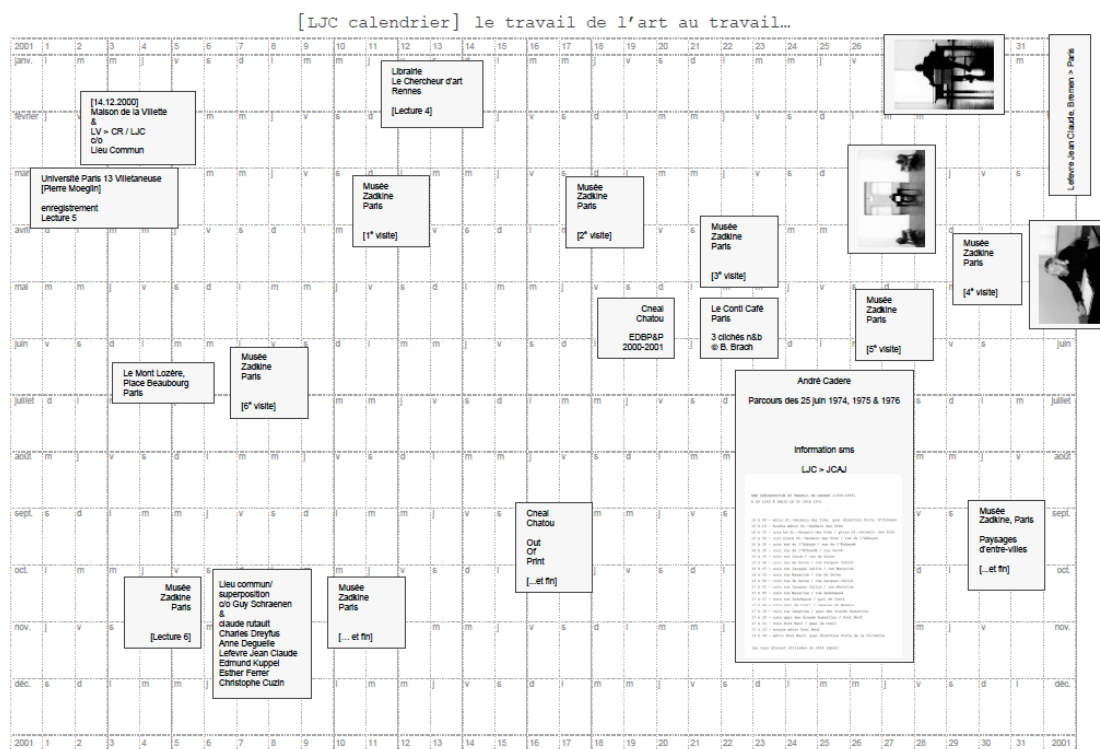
[LJC calendrier] le travail de l'art au travail…

2001 1 2 3 4 5 6 7 8 9 10 11 12 13 14 15 16 17 18 19 20 21 22 23 24 25 26 27 28 29 30 31

janv.
février
mars
avril
mai
juin
juillet
août
sept.
oct.
nov.
déc.

Librairie
Le Chercheur d'art
Rennes

[Lecture 4]

[14.12.2000]
Maison de la Villette
&
LV > CR / LJC
c/o
Lieu Commun

Université Paris 13 Villetaneuse
[Pierre Moeglin]

enregistrement
Lecture 5

Musée
Zadkine
Paris

[1e visite]

Musée
Zadkine
Paris

[2e visite]

Musée
Zadkine
Paris

[3e visite]

Musée
Zadkine
Paris

[4e visite]

Lefevre Jean Claude, Bremen > Paris

Cneal
Chatou

EDBP&P
2000-2001

Le Conti Café
Paris

3 clichés n&b
© B. Brach

Musée
Zadkine
Paris

[5e visite]

Le Mont Lozère,
Place Beaubourg
Paris

Musée
Zadkine
Paris

[6e visite]

André Cadere

Parcours des 25 juin 1974, 1975 & 1976

Information sms

LJC > JCAJ

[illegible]

Cneal
Chatou

Out
Of
Print

[...et fin]

Musée
Zadkine, Paris

Paysages
d'entre-villes

[...et fin]

Musée
Zadkine
Paris

[Lecture 6]

Lieu commun/
superposition
c/o Guy Schraenen
&
claude rutault
Charles Dreyfus
Anne Deguelle
Lefevre Jean Claude
Edmund Kuppel
Esther Ferrer
Christophe Cuzin

Musée
Zadkine
Paris

[... et fin]

2001 1 2 3 4 5 6 7 8 9 10 11 12 13 14 15 16 17 18 19 20 21 22 23 24 25 26 27 28 29 30 31 2001